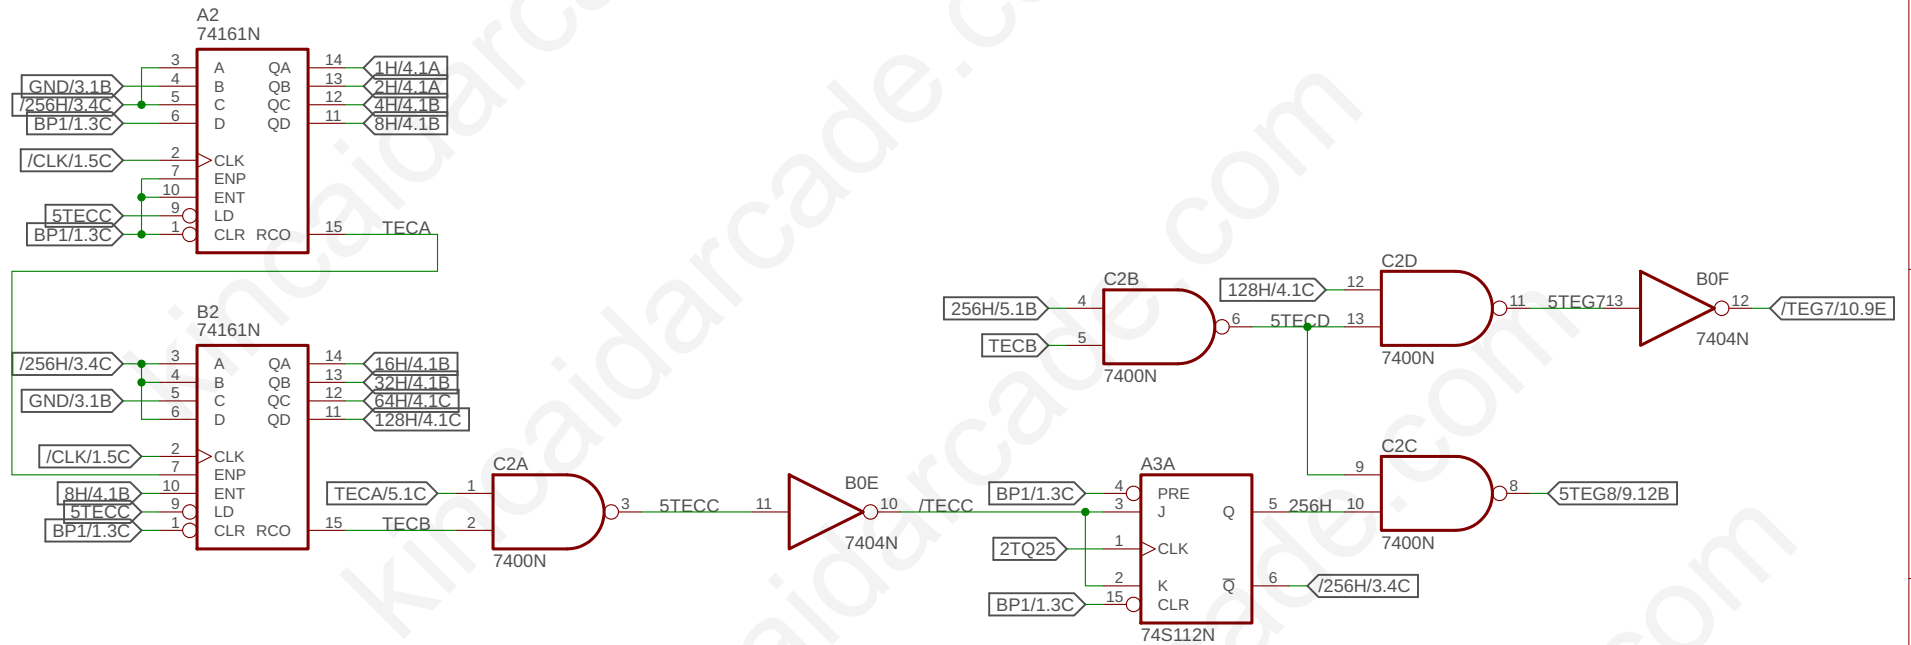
A2
74161N
3
4
5
6
GND/3.1B
/256H/3.4C
BP1/1.3C
A
B
C
D
QA
QB
QC
QD
14
13
12
11
1H/4.1A
2H/4.1A
4H/4.1B
8H/4.1B
/CLK/1.5C
2
7
10
9
1
CLK
ENP
ENT
LD
CLR
RCO
15
TECA
5TECC
BP1/1.3C

B2
74161N
/256H/3.4C
GND/3.1B
3
4
5
6
A
B
C
D
QA
QB
QC
QD
14
13
12
11
16H/4.1B
32H/4.1B
64H/4.1C
128H/4.1C
/CLK/1.5C
2
7
10
9
1
CLK
ENP
ENT
LD
CLR
RCO
8H/4.1B
5TECC
BP1/1.3C
15
TECB

C2A
TECA/5.1C
1
2
3
5TECC
7400N
11
B0E
10
/TECC
7404N

C2B
256H/5.1B
4
TECB
5
6
5TECD
7400N

C2D
128H/4.1C
12
13
11
5TEG713
7400N

B0F
12
/TEG7/10.9E
7404N

A3A
BP1/1.3C
4
3
PRE
J
Q
5
256H
2TQ25
1
CLK
2
K
Q̄
6
/256H/3.4C
BP1/1.3C
15
CLR
74S112N

C2C
9
10
8
5TEG8/9.12B
7400N

kincaidarcade.com
kincaidarcade.com
kincaidarcade.com
kincaidarcade.com